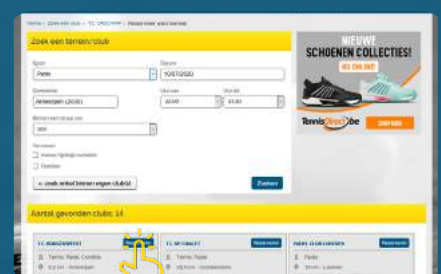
Home › Zoek een club › T.C. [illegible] › Reserveer een terrein

Zoek een terrein/club

Sport
Padel

Datum
10/07/2020

Clubnaam
Antwerpen (2030)

Uur van
10:00

Uur tot
18:00

Binnen een straal van
300

Terreinen
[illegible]
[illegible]

+ zoek enkel binnen eigen club(s)

Zoeken

NIEUWE SCHOENEN COLLECTIES!
NU ONLINE!
TennisDirect.be
SHOP NOW

Aantal gevonden clubs: 14

T.C. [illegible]
Reserveer
Tennis, Padel, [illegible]
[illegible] - Antwerpen

T.C. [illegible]
Reserveer
Tennis, Padel
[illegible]

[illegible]
Reserveer
Padel
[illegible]